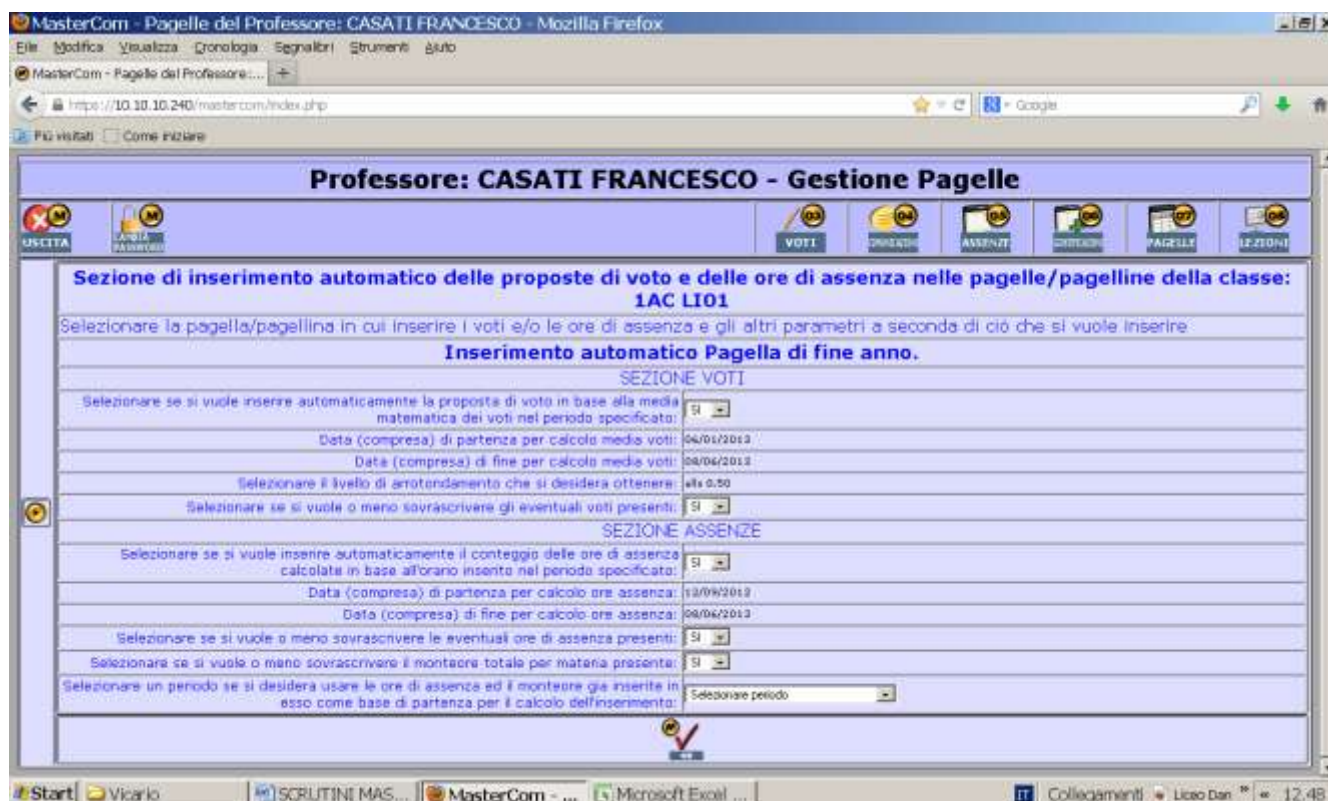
MasterCom - Pagelle del Professore: CASATI FRANCESCO - Mozilla Firefox

File Modifica Visualizza Cronologia Segnalibri Strumenti Aiuto

MasterCom - Pagelle del Professore:... +

https://10.10.10.240/mastercom/index.php

Google

Più visitati Come iniziare

Professore: CASATI FRANCESCO - Gestione Pagelle

USCITA CAMBIA PASSWORD

VOTI ARGOMENTI ASSENZE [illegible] PAGELLE LEZIONI

Sezione di inserimento automatico delle proposte di voto e delle ore di assenza nelle pagelle/pagelline della classe: 1AC LI01

Selezionare la pagella/pagellina in cui inserire i voti e/o le ore di assenza e gli altri parametri a seconda di ciò che si vuole inserire

Inserimento automatico Pagella di fine anno.

SEZIONE VOTI

| | |
|---|---|
| Selezionare se si vuole inserire automaticamente la proposta di voto in base alla media matematica dei voti nel periodo specificato: | SI |
| Data (compresa) di partenza per calcolo media voti: | 04/01/2013 |
| Data (compresa) di fine per calcolo media voti: | 08/06/2013 |
| Selezionare il livello di arrotondamento che si desidera ottenere: | allo 0.50 |
| Selezionare se si vuole o meno sovrascrivere gli eventuali voti presenti: | SI |

SEZIONE ASSENZE

| | |
|---|---|
| Selezionare se si vuole inserire automaticamente il conteggio delle ore di assenza calcolate in base all'orario inserito nel periodo specificato: | SI |
| Data (compresa) di partenza per calcolo ore assenza: | 12/09/2012 |
| Data (compresa) di fine per calcolo ore assenza: | 08/06/2013 |
| Selezionare se si vuole o meno sovrascrivere le eventuali ore di assenza presenti: | SI |
| Selezionare se si vuole o meno sovrascrivere il monteore totale per materia presente: | SI |
| Selezionare un periodo se si desidera usare le ore di assenza ed il monteore già inserite in esso come base di partenza per il calcolo dell'inserimento: | Selezionare periodo |

Start Vicario SCRUTINI MAS... MasterCom - ... Microsoft Excel ... IT Collegamenti Liceo Dan 12.48